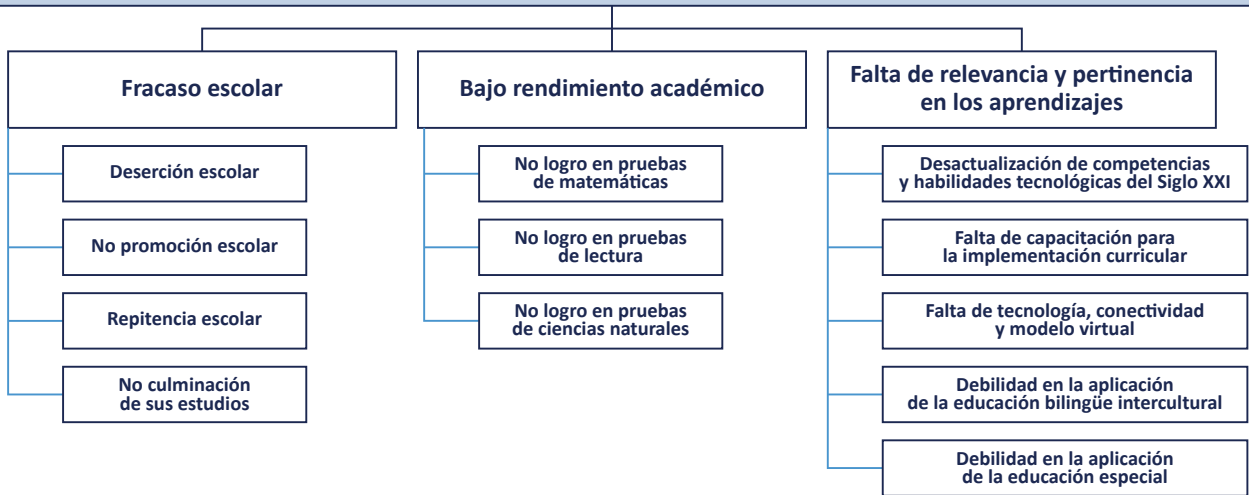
Fracaso escolar

Deserción escolar

No promoción escolar

Repitencia escolar

No culminación de sus estudios

Bajo rendimiento académico

No logro en pruebas de matemáticas

No logro en pruebas de lectura

No logro en pruebas de ciencias naturales

Falta de relevancia y pertinencia en los aprendizajes

Desactualización de competencias y habilidades tecnológicas del Siglo XXI

Falta de capacitación para la implementación curricular

Falta de tecnología, conectividad y modelo virtual

Debilidad en la aplicación de la educación bilingüe intercultural

Debilidad en la aplicación de la educación especial